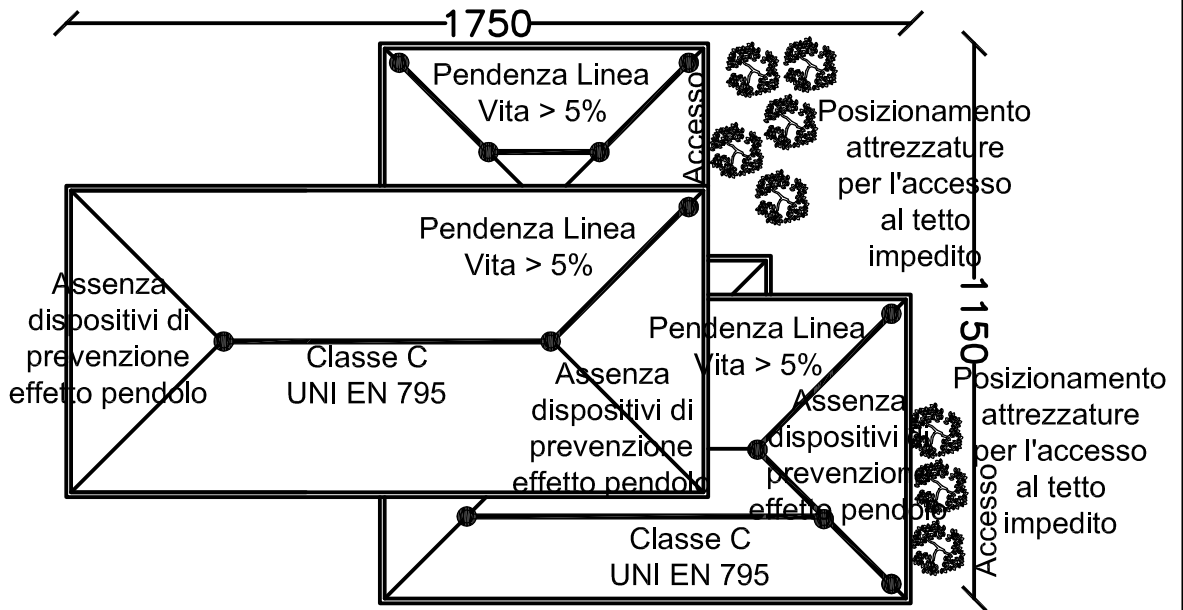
1750

Pendenza Linea
Vita > 5%

Accesso

Posizionamento attrezzature per l'accesso al tetto impedito

Pendenza Linea
Vita > 5%

Assenza dispositivi di prevenzione effetto pendolo

Classe C
UNI EN 795

Pendenza Linea
Vita > 5%

Assenza dispositivi di prevenzione effetto pendolo

Assenza dispositivi di prevenzione effetto pendolo

1150

Posizionamento attrezzature per l'accesso al tetto impedito

Accesso

Classe C
UNI EN 795